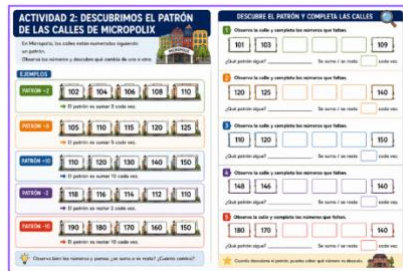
ACTIVIDAD 2: DESCUBRIMOS EL PATRÓN DE LAS CALLES DE MICROPOLIX

En Micropolix, las calles están numeradas siguiendo un patrón. Observa los números y descubre qué cambia de uno a otro.

MICROPOLIX

EJEMPLOS

PATRÓN +2 | 102 | 104 | 106 | 108 | 110
→ El patrón es sumar 2 cada vez.

PATRÓN +5 | 105 | 110 | 115 | 120 | 125
→ El patrón es sumar 5 cada vez.

PATRÓN +10 | 110 | 120 | 130 | 140 | 150
→ El patrón es sumar 10 cada vez.

PATRÓN -2 | 118 | 116 | 114 | 112 | 110
→ El patrón es restar 2 cada vez.

PATRÓN -10 | 190 | 180 | 170 | 160 | 150
→ El patrón es restar 10 cada vez.

Observa bien los números y piensa: ¿se suma o se resta? ¿Cuánto cambia?

DESCUBRE EL PATRÓN Y COMPLETA LAS CALLES

1 Observa la calle y completa los números que faltan.
| 101 | 103 | | | 109 |
¿Qué patrón sigue? Se suma / se resta cada vez.

2 Observa la calle y completa los números que faltan.
| 120 | 125 | | | 140 |
¿Qué patrón sigue? Se suma / se resta cada vez.

3 Observa la calle y completa los números que faltan.
| 110 | 120 | | | 150 |
¿Qué patrón sigue? Se suma / se resta cada vez.

4 Observa la calle y completa los números que faltan.
| 148 | 146 | | | 140 |
¿Qué patrón sigue? Se suma / se resta cada vez.

5 Observa la calle y completa los números que faltan.
| 180 | 170 | | | 140 |
¿Qué patrón sigue? Se suma / se resta cada vez.

Cuando descubres el patrón, puedes saber qué número va después.